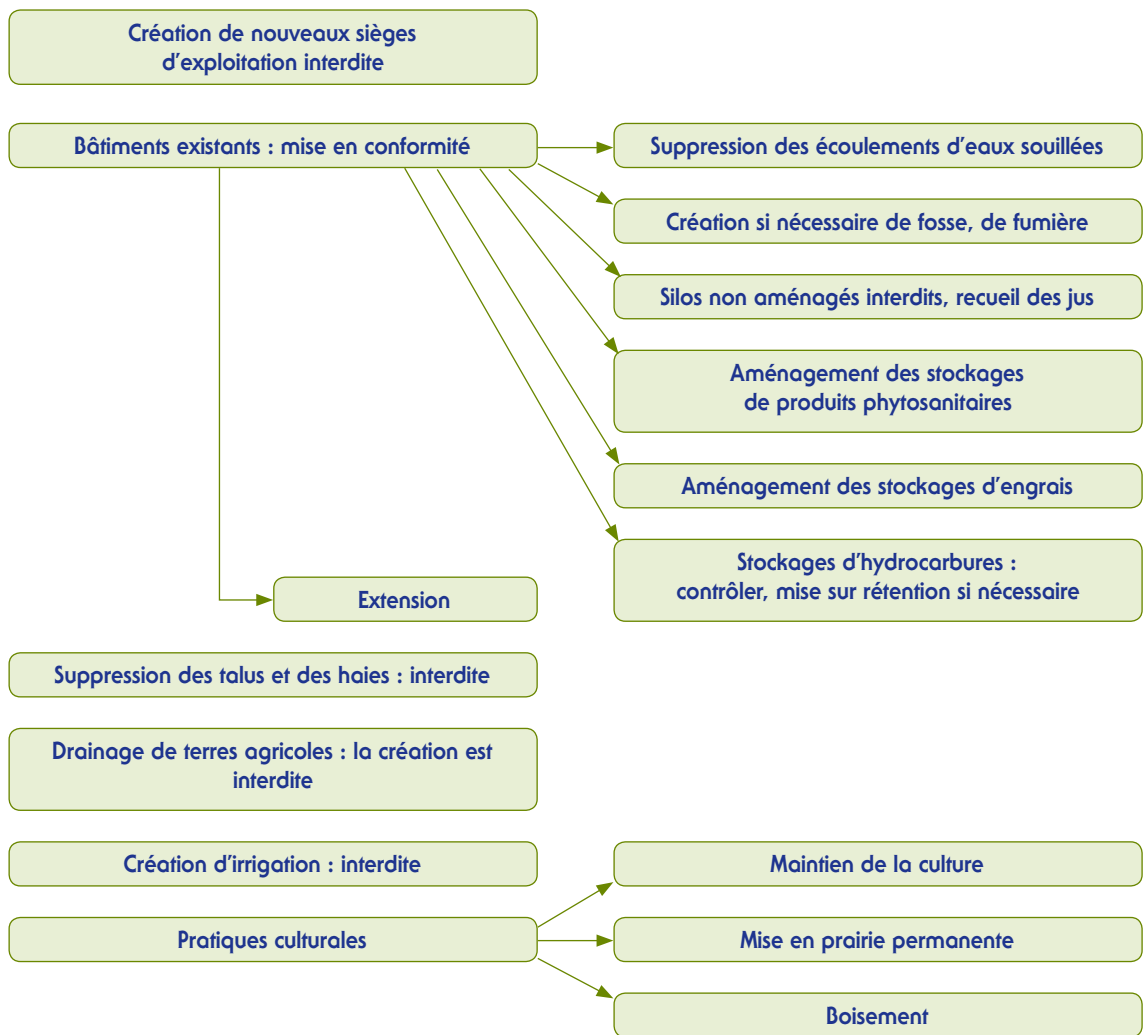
Création de nouveaux sièges d'exploitation interdite

Bâtiments existants : mise en conformité

Suppression des écoulements d'eaux souillées

Création si nécessaire de fosse, de fumière

Silos non aménagés interdits, recueil des jus

Aménagement des stockages de produits phytosanitaires

Aménagement des stockages d'engrais

Stockages d'hydrocarbures : contrôler, mise sur rétention si nécessaire

Extension

Suppression des talus et des haies : interdite

Drainage de terres agricoles : la création est interdite

Création d'irrigation : interdite

Pratiques culturales

Maintien de la culture

Mise en prairie permanente

Boisement